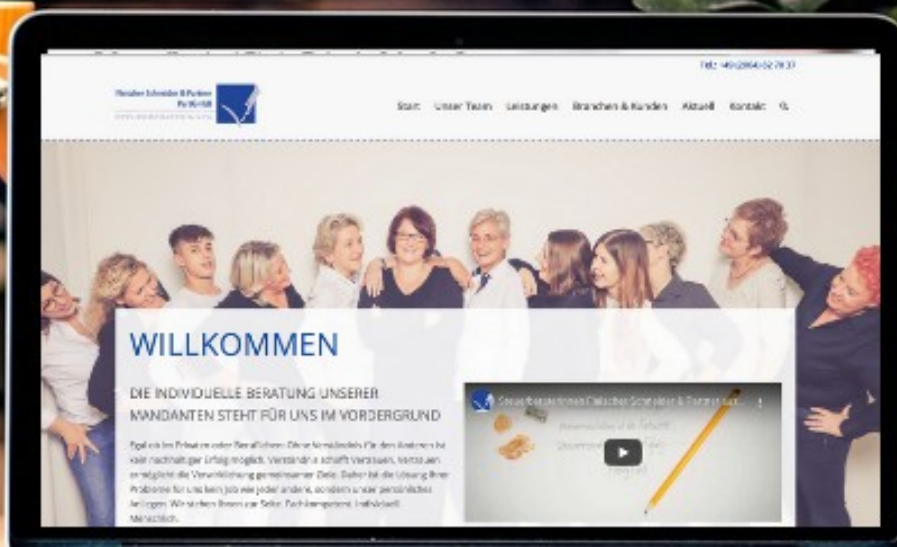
Tel: +49 (2864) 52 78 37

Dielacher Schneider & Partner PartG mbB

Start Unser Team Leistungen Branchen & Kunden Aktuell Kontakt

WILLKOMMEN

DIE INDIVIDUELLE BERATUNG UNSERER MANDANTEN STEHT FÜR UNS IM VORDERGRUND

Egal ob im Privaten oder Beruflichen: Ohne Verständnis für den Anderen ist kein nachhaltiger Erfolg möglich. Verständnis schafft Vertrauen. Vertrauen ermöglicht die Verwirklichung gemeinsamer Ziele. Daher ist die Lösung Ihrer Probleme für uns kein Job wie jeder andere, sondern unser persönliches Anliegen. Wir stehen Ihnen zur Seite: Fachkompetent. Individuell. Menschlich.

Steuerberaterinnen Dielacher Schneider & Partner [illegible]